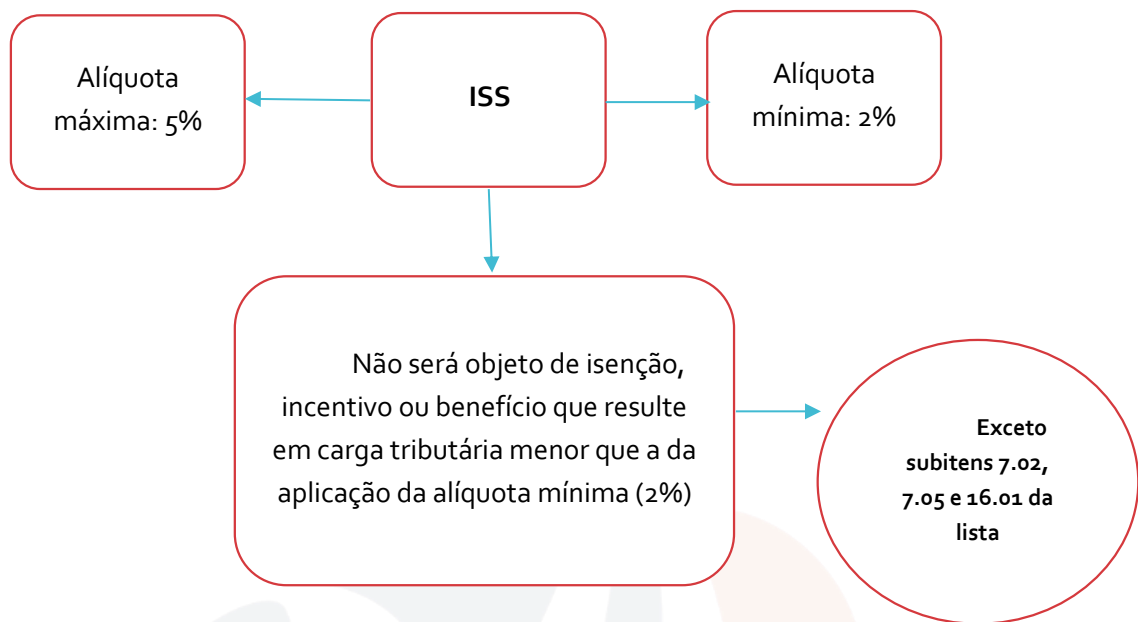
Alíquota máxima: 5%

ISS

Alíquota mínima: 2%

Não será objeto de isenção, incentivo ou benefício que resulte em carga tributária menor que a da aplicação da alíquota mínima (2%)

**Exceto subitens 7.02, 7.05 e 16.01 da lista**